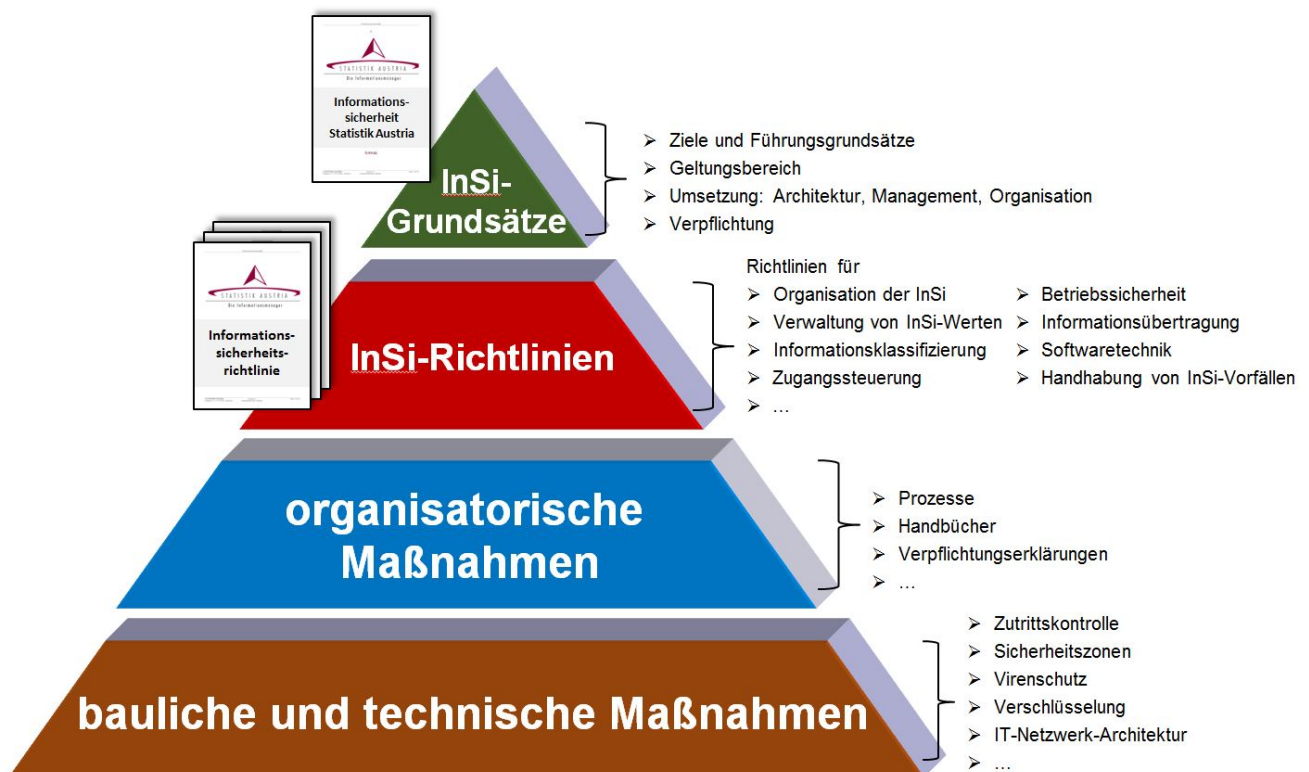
STATISTIK AUSTRIA
Die Informationsmanager

Informations-sicherheit Statistik Austria

InSi-Grundsätze

➢ Ziele und Führungsgrundsätze
➢ Geltungsbereich
➢ Umsetzung: Architektur, Management, Organisation
➢ Verpflichtung

STATISTIK AUSTRIA
Die Informationsmanager

Informations-sicherheits-richtlinie

InSi-Richtlinien

Richtlinien für
➢ Organisation der InSi
➢ Verwaltung von InSi-Werten
➢ Informationsklassifizierung
➢ Zugangssteuerung
➢ …

➢ Betriebssicherheit
➢ Informationsübertragung
➢ Softwaretechnik
➢ Handhabung von InSi-Vorfällen

organisatorische Maßnahmen

➢ Prozesse
➢ Handbücher
➢ Verpflichtungserklärungen
➢ …

bauliche und technische Maßnahmen

➢ Zutrittskontrolle
➢ Sicherheitszonen
➢ Virenschutz
➢ Verschlüsselung
➢ IT-Netzwerk-Architektur
➢ …